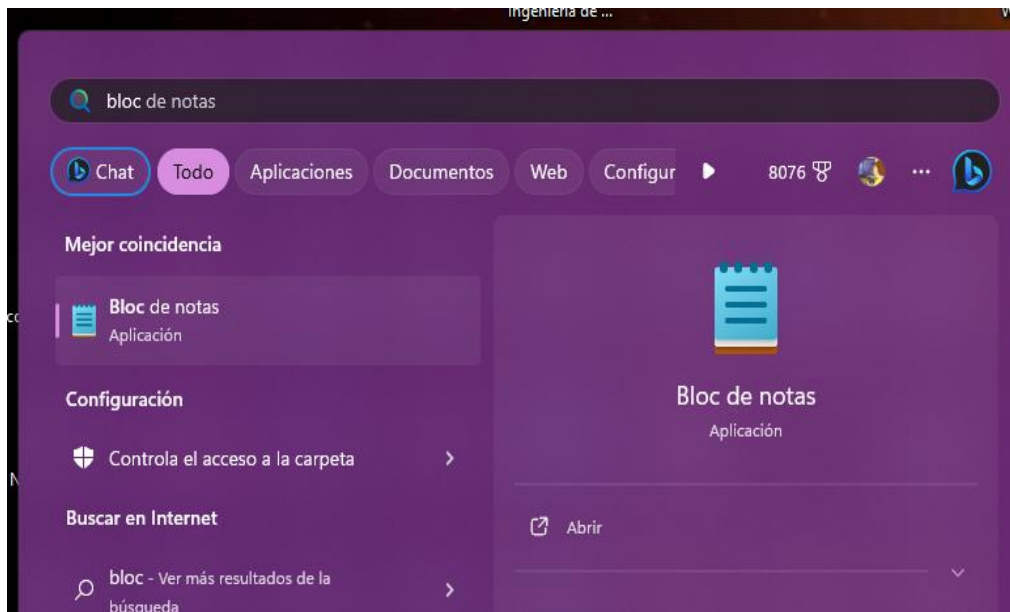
Ingeniería de ...

bloc de notas

Chat Todo Aplicaciones Documentos Web Configur 8076

Mejor coincidencia

Bloc de notas
Aplicación

Configuración

Controla el acceso a la carpeta

Buscar en Internet

bloc - Ver más resultados de la búsqueda

Bloc de notas
Aplicación

Abrir